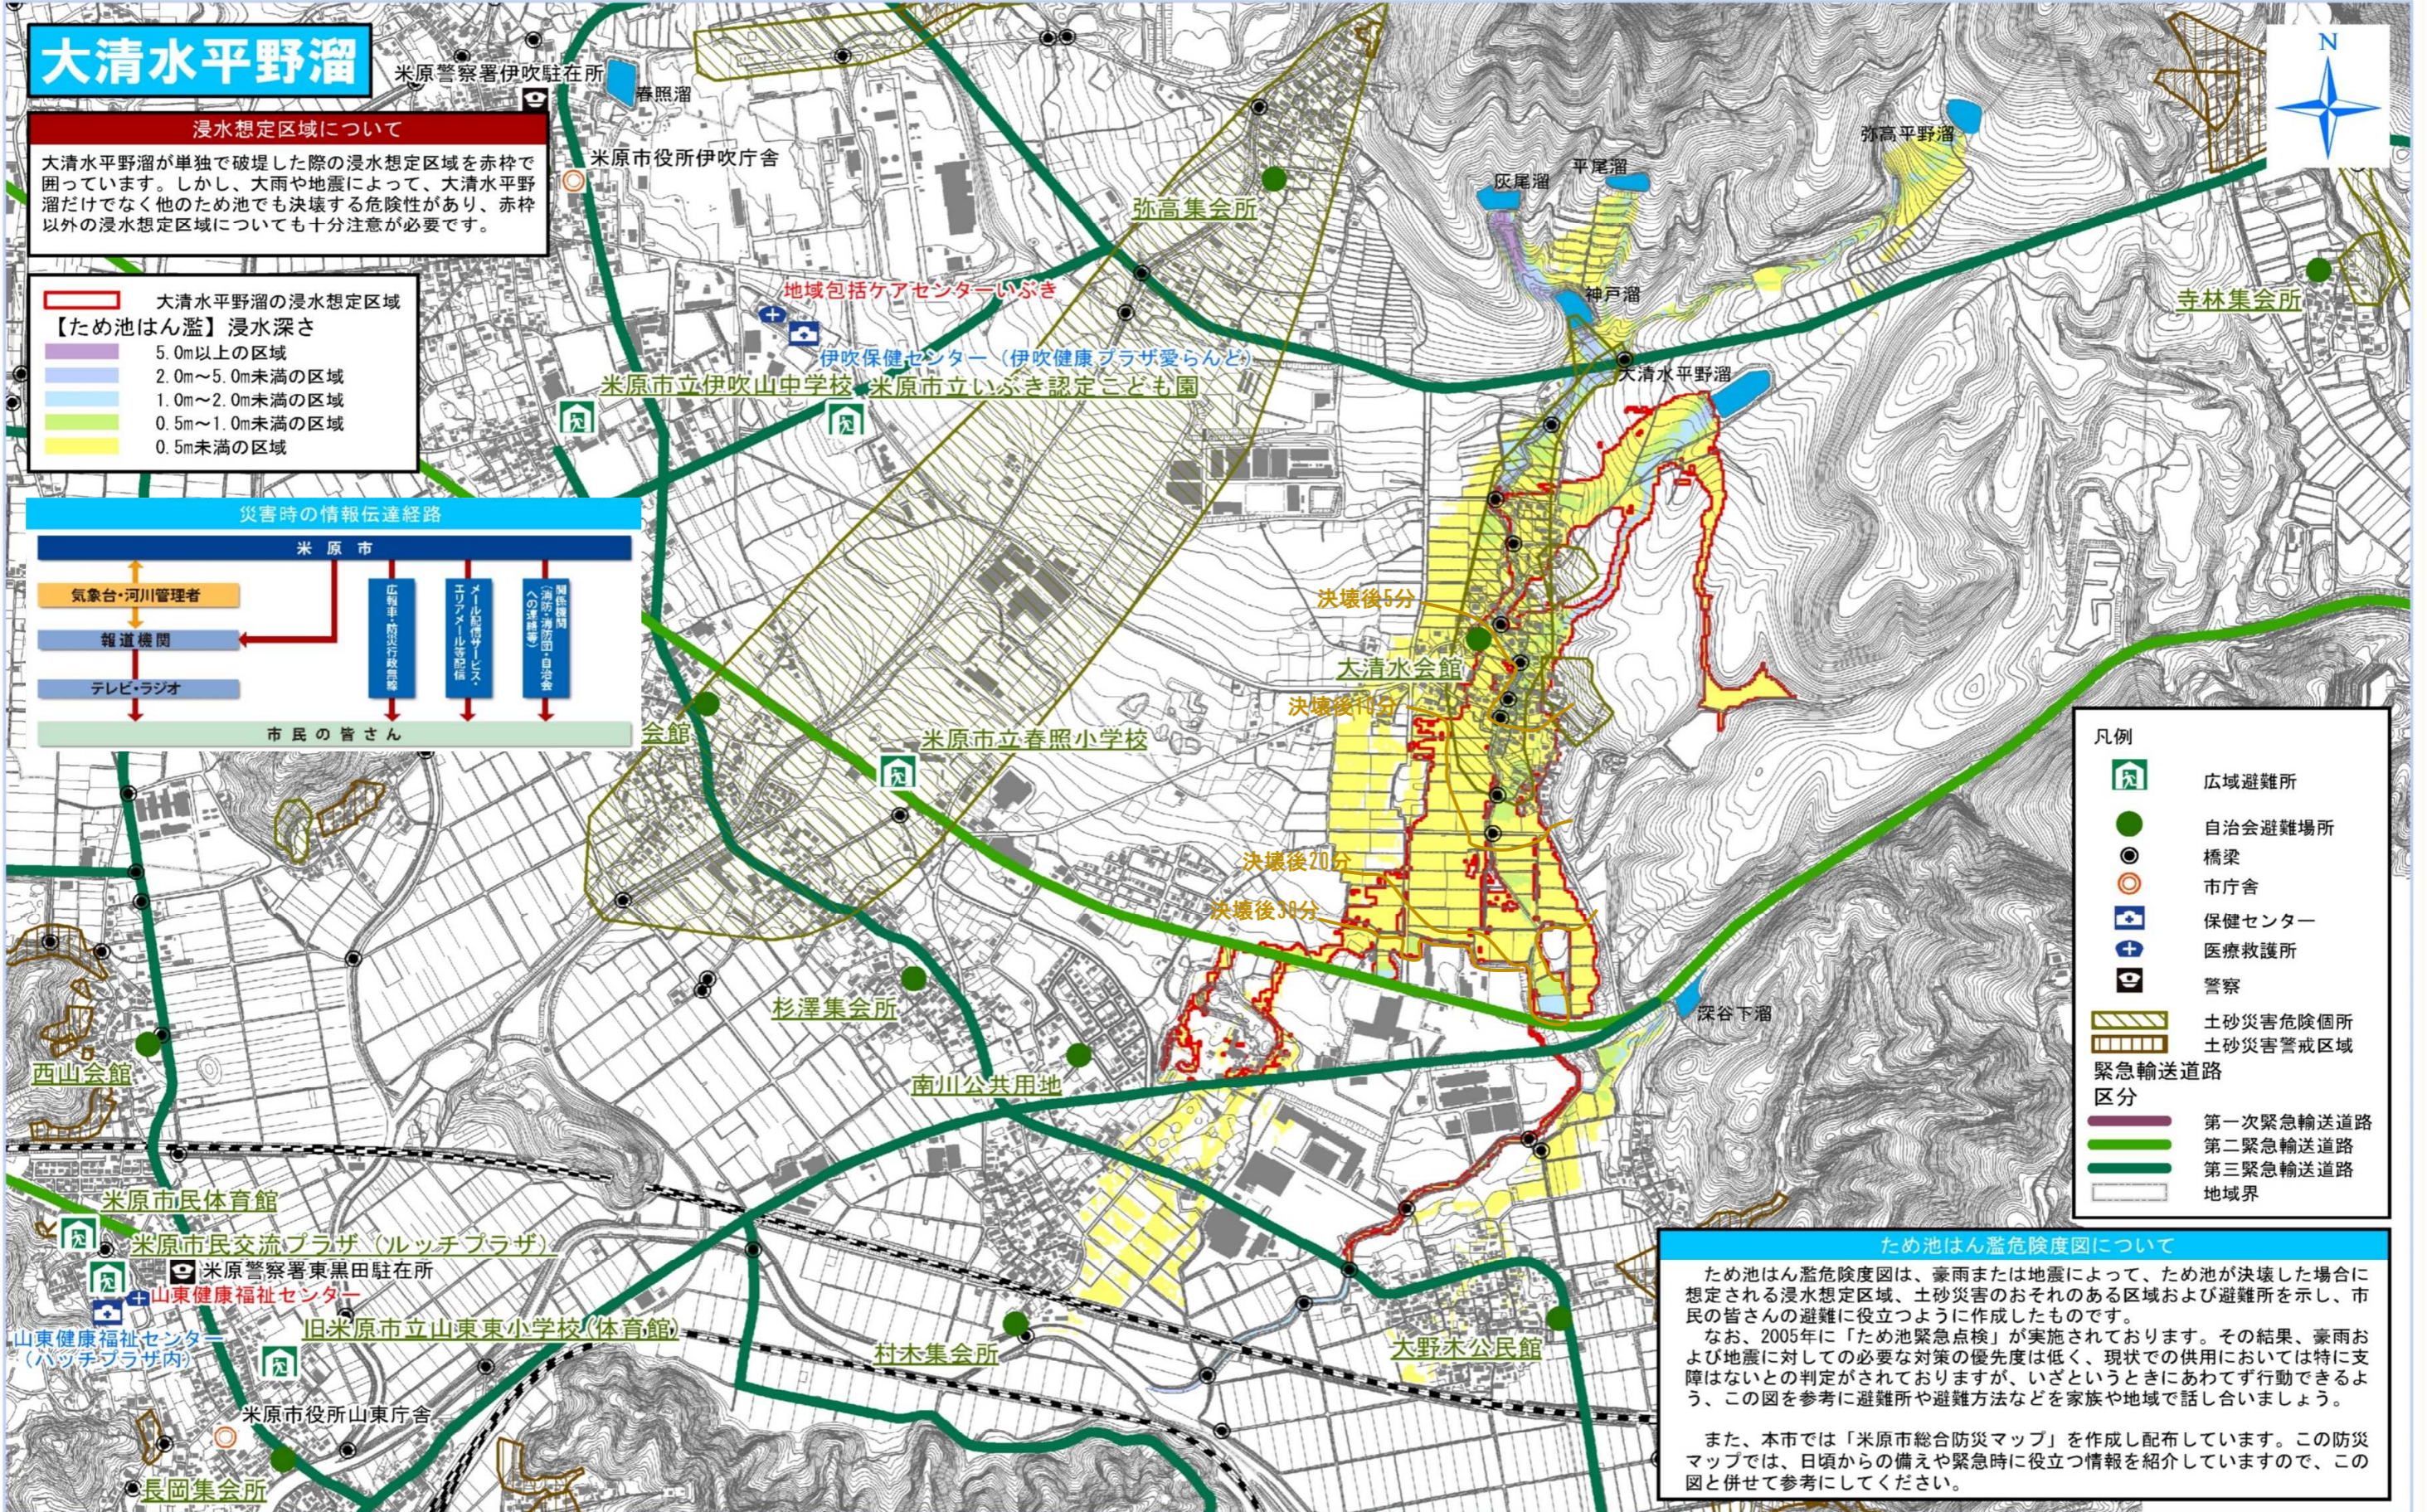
大清水平野溜

浸水想定区域について

大清水平野溜が単独で破堤した際の浸水想定区域を赤枠で囲っています。しかし、大雨や地震によって、大清水平野溜だけでなく他のため池でも決壊する危険性があり、赤枠以外の浸水想定区域についても十分注意が必要です。

大清水平野溜の浸水想定区域
【ため池はん濫】浸水深さ
5.0m以上の区域
2.0m～5.0m未満の区域
1.0m～2.0m未満の区域
0.5m～1.0m未満の区域
0.5m未満の区域

災害時の情報伝達経路
米原市
気象台・河川管理者
報道機関
テレビ・ラジオ
広報車・防災行政無線
メール配信サービス・エリアメール等配信
関係機関（消防・消防団・自治会への連絡等）
市民の皆さん

米原警察署伊吹駐在所
春照溜
米原市役所伊吹庁舎
弥高集会所
地域包括ケアセンターいぶき
伊吹保健センター（伊吹健康プラザ愛らんど）
米原市立伊吹山中学校
米原市立いぶき認定こども園
灰尾溜
平尾溜
弥高平野溜
神戸溜
大清水平野溜
寺林集会所
決壊後5分
大清水会館
決壊後10分
会館
米原市立春照小学校
決壊後20分
決壊後30分
深谷下溜
杉澤集会所
南川公共用地
西山会館
米原市民体育館
米原市民交流プラザ（ルッチプラザ）
米原警察署東黒田駐在所
山東健康福祉センター
山東健康福祉センター（ルッチプラザ内）
旧米原市立山東東小学校（体育館）
村木集会所
大野木公民館
米原市役所山東庁舎
長岡集会所

N

凡例
広域避難所
自治会避難場所
橋梁
市庁舎
保健センター
医療救護所
警察
土砂災害危険個所
土砂災害警戒区域
緊急輸送道路区分
第一次緊急輸送道路
第二緊急輸送道路
第三緊急輸送道路
地域界

ため池はん濫危険度図について

ため池はん濫危険度図は、豪雨または地震によって、ため池が決壊した場合に想定される浸水想定区域、土砂災害のおそれのある区域および避難所を示し、市民の皆さんの避難に役立つように作成したものです。
なお、2005年に「ため池緊急点検」が実施されております。その結果、豪雨および地震に対しての必要な対策の優先度は低く、現状での供用においては特に支障はないとの判定がされておりますが、いざというときにあわてず行動できるよう、この図を参考に避難所や避難方法などを家族や地域で話し合いましょう。

また、本市では「米原市総合防災マップ」を作成し配布しています。この防災マップでは、日頃からの備えや緊急時に役立つ情報を紹介していますので、この図と併せて参考にしてください。